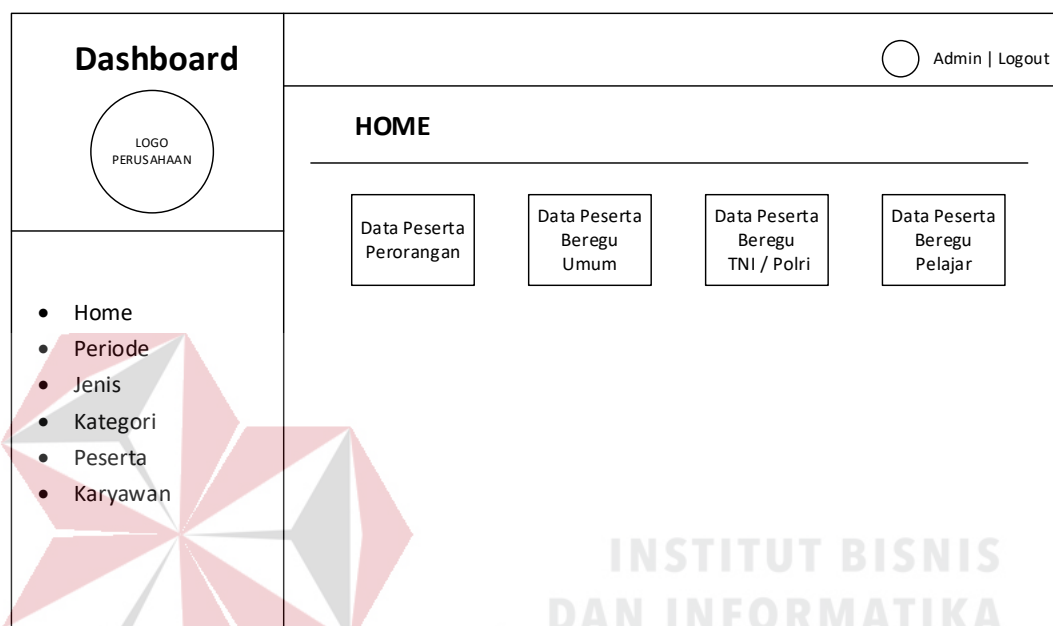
Dashboard

LOGO
PERUSAHAAN

Admin | Logout

HOME

Data Peserta Perorangan

Data Peserta Beregu Umum

Data Peserta Beregu TNI / Polri

Data Peserta Beregu Pelajar

- Home
- Periode
- Jenis
- Kategori
- Peserta
- Karyawan

INSTITUT BISNIS
DAN INFORMATIKA